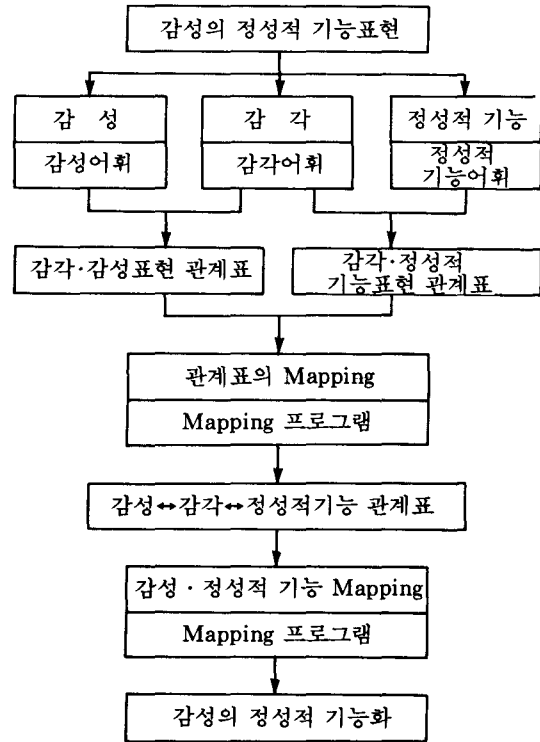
감성의 정성적 기능표현

감 성

감성어휘

감 각

감각어휘

정성적 기능

정성적 기능어휘

감각·감성표현 관계표

감각·정성적 기능표현 관계표

관계표의 Mapping

Mapping 프로그램

감성↔감각↔정성적기능 관계표

감성 · 정성적 기능 Mapping

Mapping 프로그램

감성의 정성적 기능화